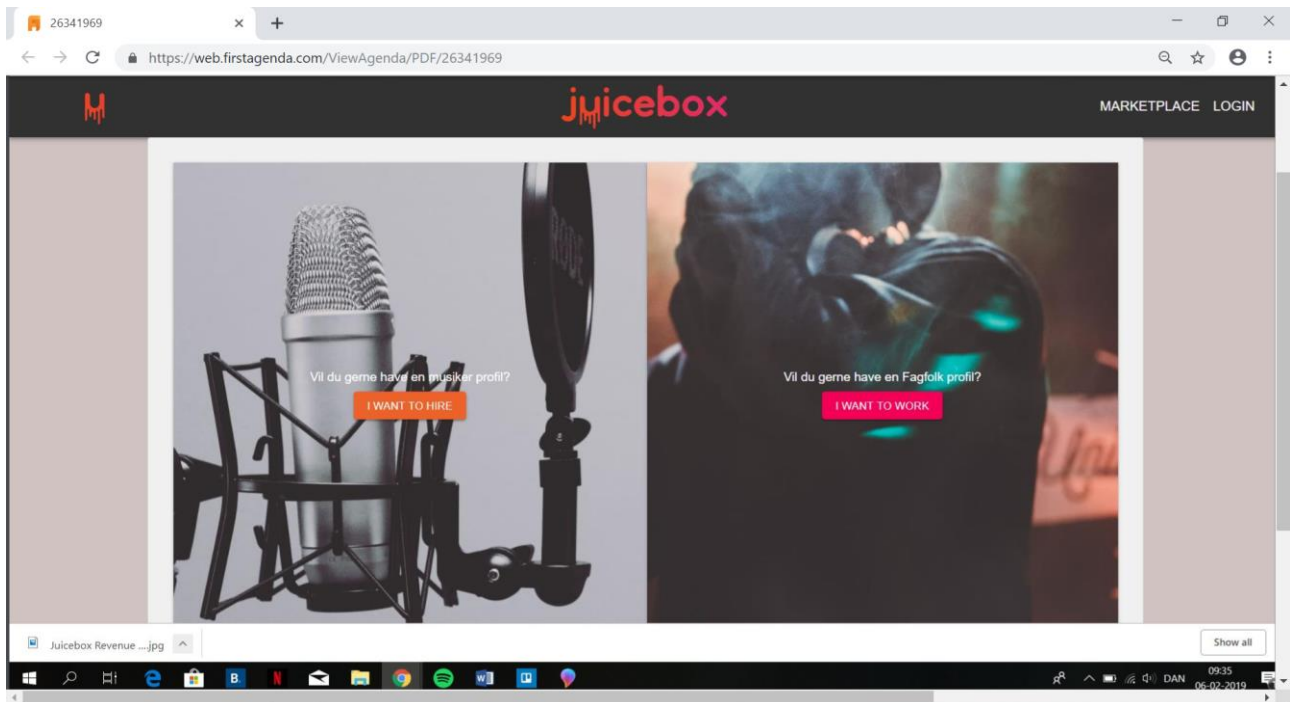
26341969

https://web.firstagenda.com/ViewAgenda/PDF/26341969

juicebox

MARKETPLACE LOGIN

Vil du gerne have en musiker profil?

I WANT TO HIRE

Vil du gerne have en Fagfolk profil?

I WANT TO WORK

Juicebox Revenue ....jpg

Show all

DAN 09:35 06-02-2019